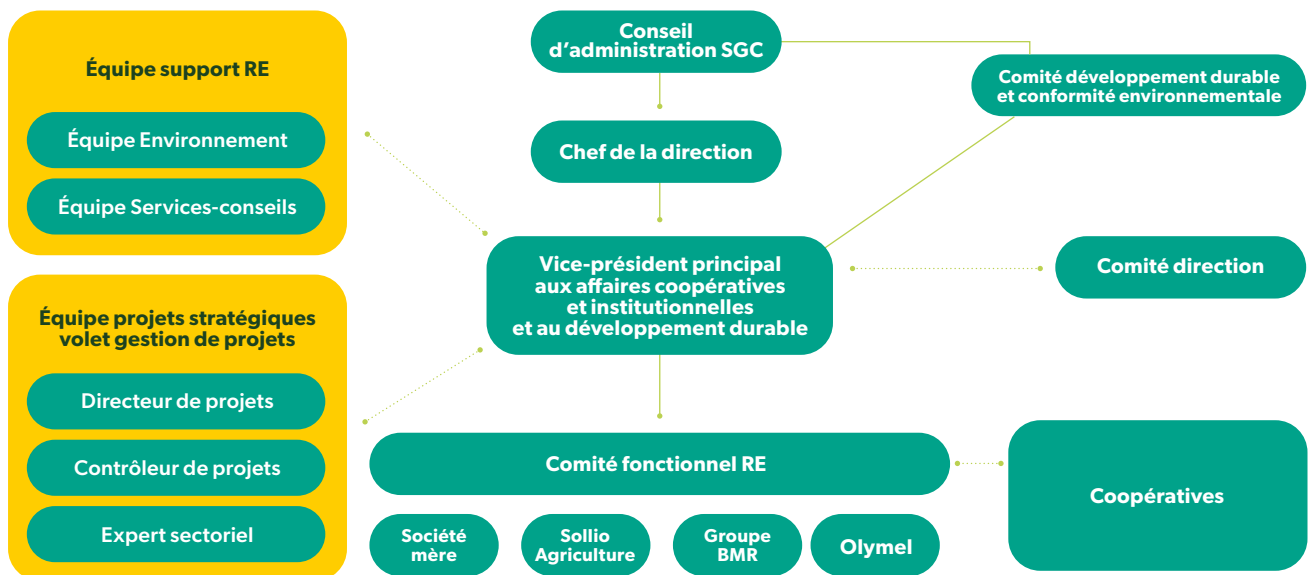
Équipe support RE

Équipe Environnement

Équipe Services-conseils

Équipe projets stratégiques volet gestion de projets

Directeur de projets

Contrôleur de projets

Expert sectoriel

Conseil d'administration SGC

Chef de la direction

Comité développement durable et conformité environnementale

Vice-président principal aux affaires coopératives et institutionnelles et au développement durable

Comité direction

Comité fonctionnel RE

Coopératives

Société mère

Sollio Agriculture

Groupe BMR

Olymel